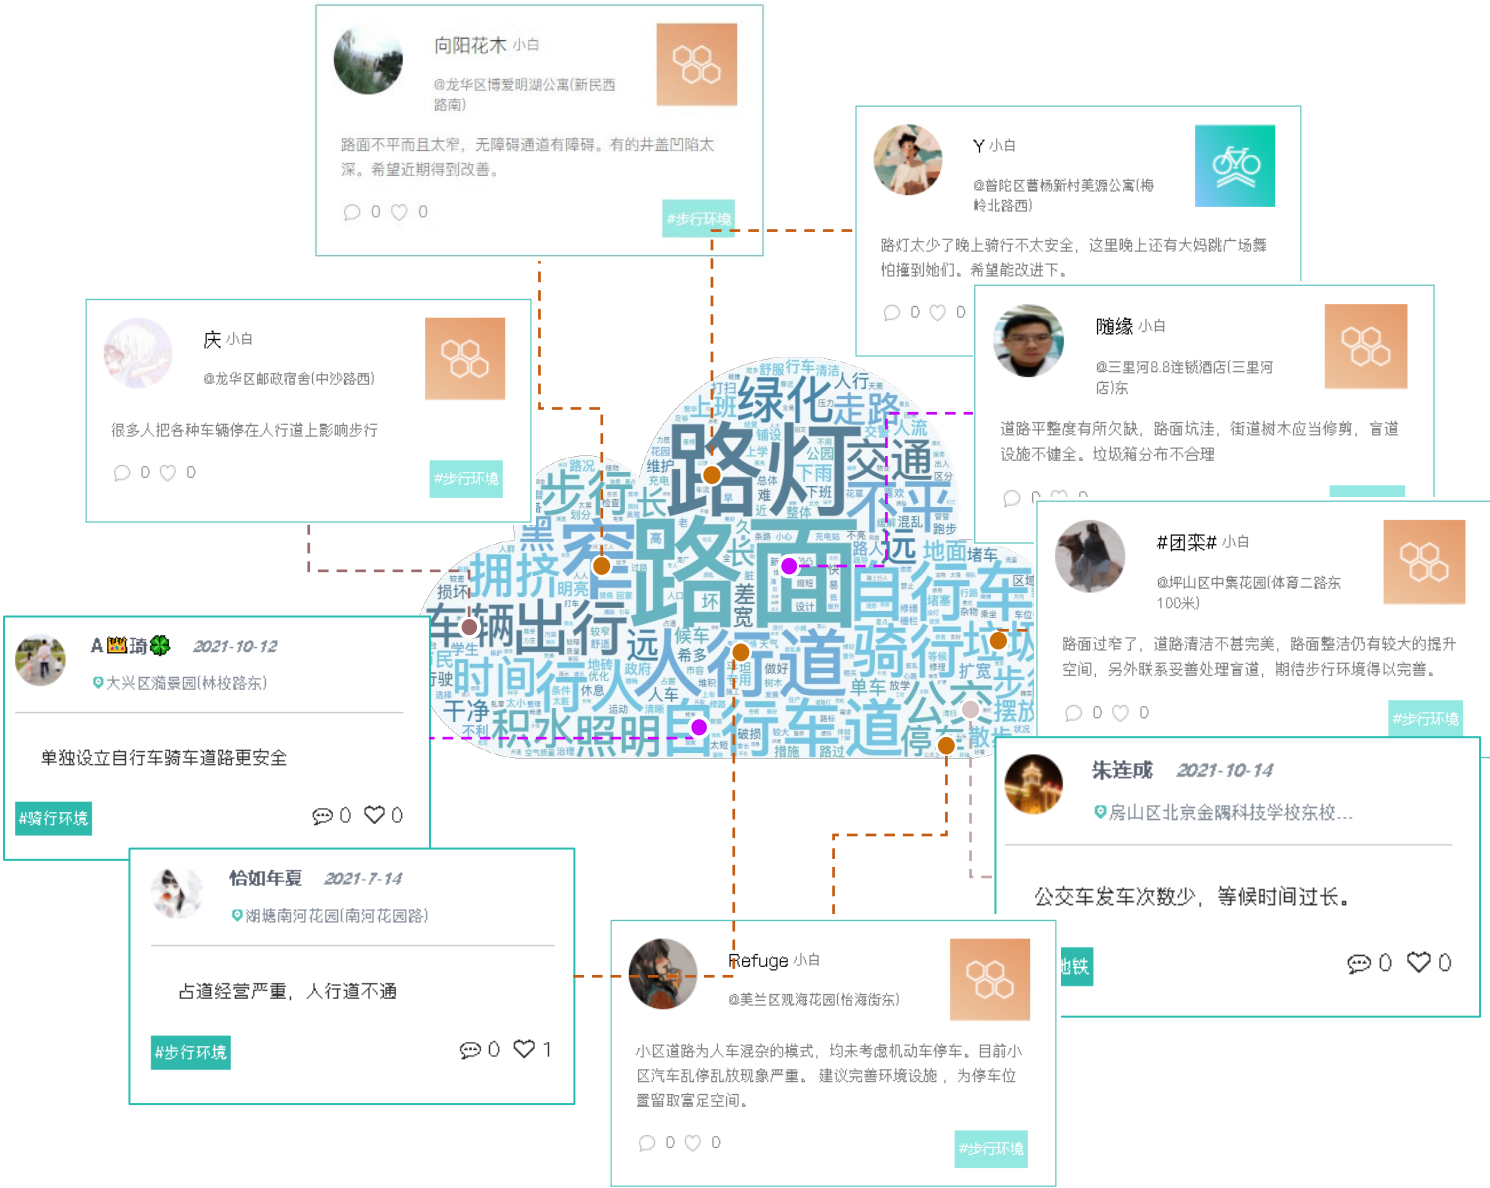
向阳花木 小白
@龙华区博爱明湖公寓(新民西路南)
路面不平而且太窄，无障碍通道有障碍。有的井盖凹陷太深。希望近期得到改善。
0 0
#步行环境

Y 小白
@普陀区曹杨新村美源公寓(梅岭北路西)
路灯太少了晚上骑行不太安全，这里晚上还有大妈跳广场舞怕撞到她们。希望能改进下。
0 0

庆 小白
@龙华区邮政宿舍(中沙路西)
很多人把各种车辆停在人行道上影响步行
0 0
#步行环境

随缘 小白
@三里河8.8连锁酒店(三里河店)东
道路平整度有所欠缺，路面坑洼，街道树木应当修剪，盲道设施不健全。垃圾箱分布不合理

#团栾# 小白
@坪山区中集花园(体育二路东100米)
路面过窄了，道路清洁不甚完美，路面整洁仍有较大的提升空间，另外联系妥善处理盲道，期待步行环境得以完善。
0 0
#步行环境

A🐭琦🍀 2021-10-12
大兴区滨景园(林校路东)
单独设立自行车骑车道路更安全
#骑行环境
0 0

朱连成 2021-10-14
房山区北京金隅科技学校东校...
公交车发车次数少，等候时间过长。
地铁
0 0

恰如年夏 2021-7-14
湖塘南河花园(南河花园路)
占道经营严重，人行道不通
#步行环境
0 1

Refuge 小白
@美兰区观海花园(怡海街东)
小区道路为人车混杂的模式，均未考虑机动车停车。目前小区汽车乱停乱放现象严重。建议完善环境设施，为停车位置留取富足空间。
0 0
#步行环境

路面 路灯 绿化 车辆 出行 人行道 自行车 骑行 拥挤 交通 不平 停车 时间 照明 积水 干净 堵车 舒服 行车 清洁 走路 上班 人流 黑 窄 远 长 差 宽 坏 设计 公园 下雨 下班 地面 混乱 跑步 学生 损坏 明亮 步行 区域 公交 扩宽 散步 摆放 单车 措施 路过 破损 大妈 做好 维护 总体 整体 难 多 少 人车 希望 休息 较窄 舒适 不利 政府 地铁 条件